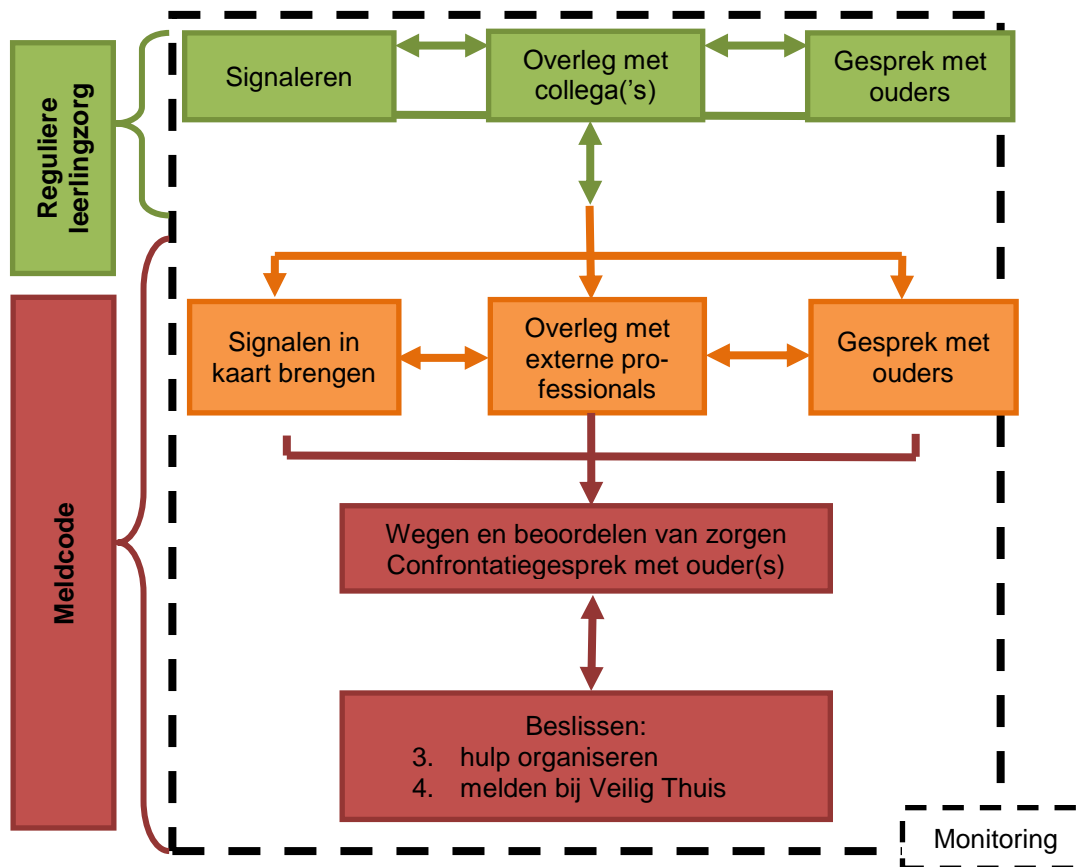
Reguliere leerlingzorg

Signaleren

Overleg met collega('s)

Gesprek met ouders

Meldcode

Signalen in kaart brengen

Overleg met externe professionals

Gesprek met ouders

Wegen en beoordelen van zorgen
Confrontatiegesprek met ouder(s)

Beslissen:
3. hulp organiseren
4. melden bij Veilig Thuis

Monitoring